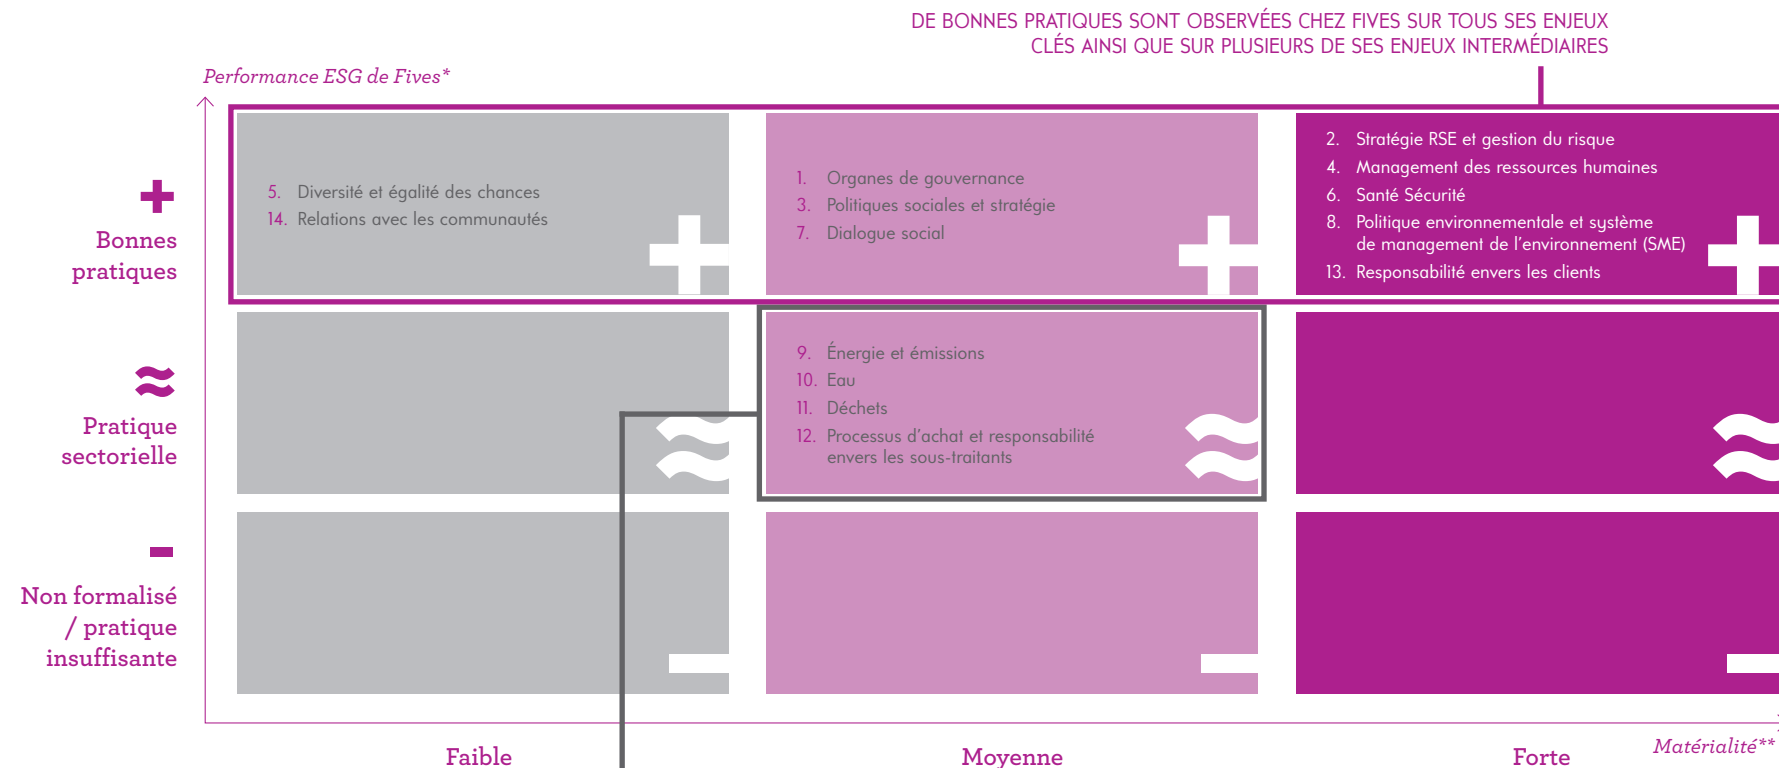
DE BONNES PRATIQUES SONT OBSERVÉES CHEZ FIVES SUR TOUS SES ENJEUX CLÉS AINSI QUE SUR PLUSIEURS DE SES ENJEUX INTERMÉDIAIRES

Performance ESG de Fives*

+
Bonnes pratiques

≈
Pratique sectorielle

-
Non formalisé / pratique insuffisante

5. Diversité et égalité des chances
14. Relations avec les communautés

1. Organes de gouvernance
3. Politiques sociales et stratégie
7. Dialogue social

2. Stratégie RSE et gestion du risque
4. Management des ressources humaines
6. Santé Sécurité
8. Politique environnementale et système de management de l'environnement (SME)
13. Responsabilité envers les clients

9. Énergie et émissions
10. Eau
11. Déchets
12. Processus d'achat et responsabilité envers les sous-traitants

Faible

Moyenne

Forte

Matérialité**